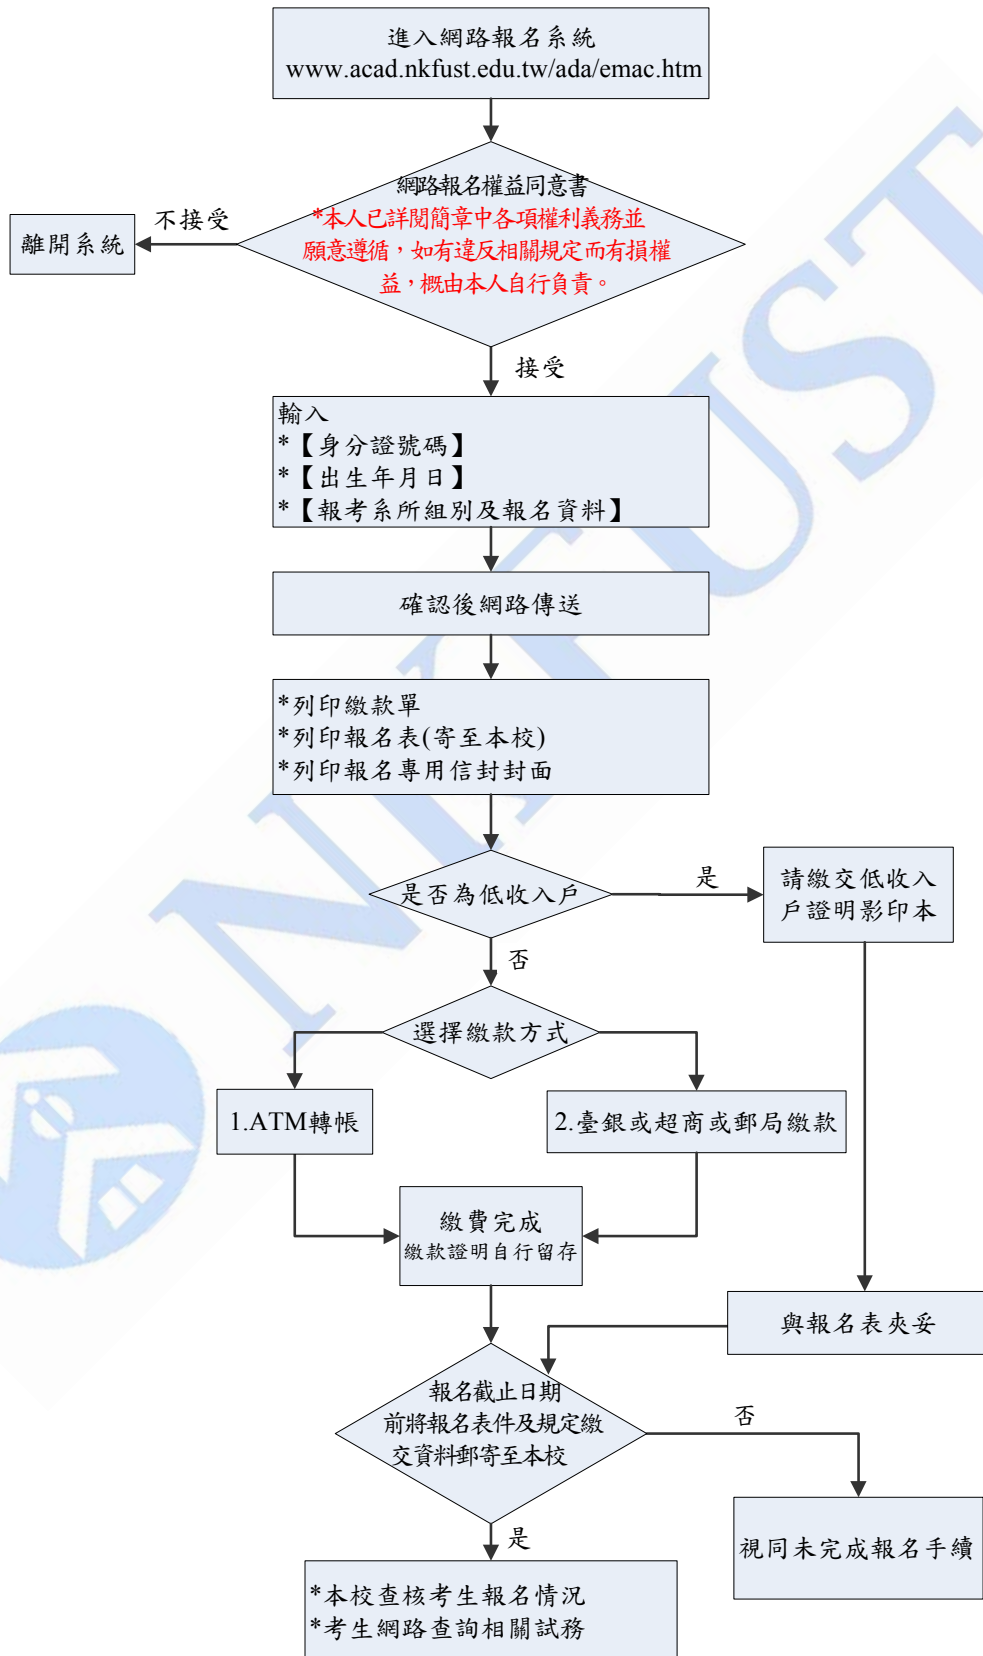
進入網路報名系統
www.acad.nkfust.edu.tw/ada/emac.htm

網路報名權益同意書
*本人已詳閱簡章中各項權利義務並願意遵循，如有違反相關規定而有損權益，概由本人自行負責。

不接受

離開系統

接受

輸入
*【身分證號碼】
*【出生年月日】
*【報考系所組別及報名資料】

確認後網路傳送

*列印繳款單
*列印報名表(寄至本校)
*列印報名專用信封封面

是否為低收入戶

是

請繳交低收入戶證明影印本

否

選擇繳款方式

1.ATM轉帳

2.臺銀或超商或郵局繳款

繳費完成
繳款證明自行留存

與報名表夾妥

報名截止日期前將報名表件及規定繳交資料郵寄至本校

否

視同未完成報名手續

是

*本校查核考生報名情況
*考生網路查詢相關試務